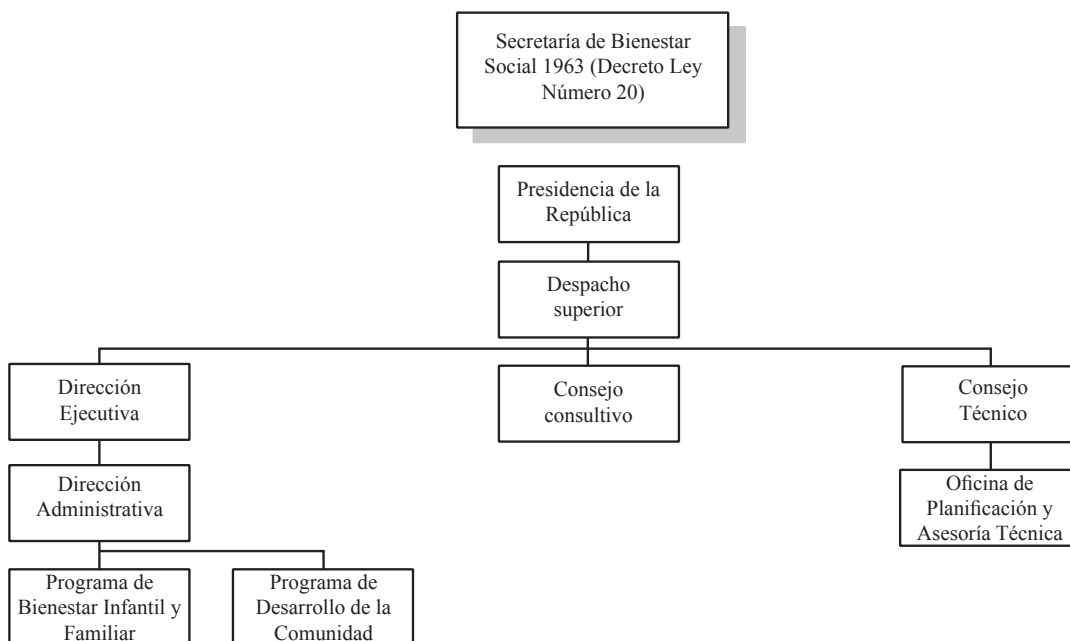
Secretaría de Bienestar Social 1963 (Decreto Ley Número 20)

Presidencia de la República

Despacho superior

Dirección Ejecutiva

Consejo consultivo

Consejo Técnico

Dirección Administrativa

Oficina de Planificación y Asesoría Técnica

Programa de Bienestar Infantil y Familiar

Programa de Desarrollo de la Comunidad